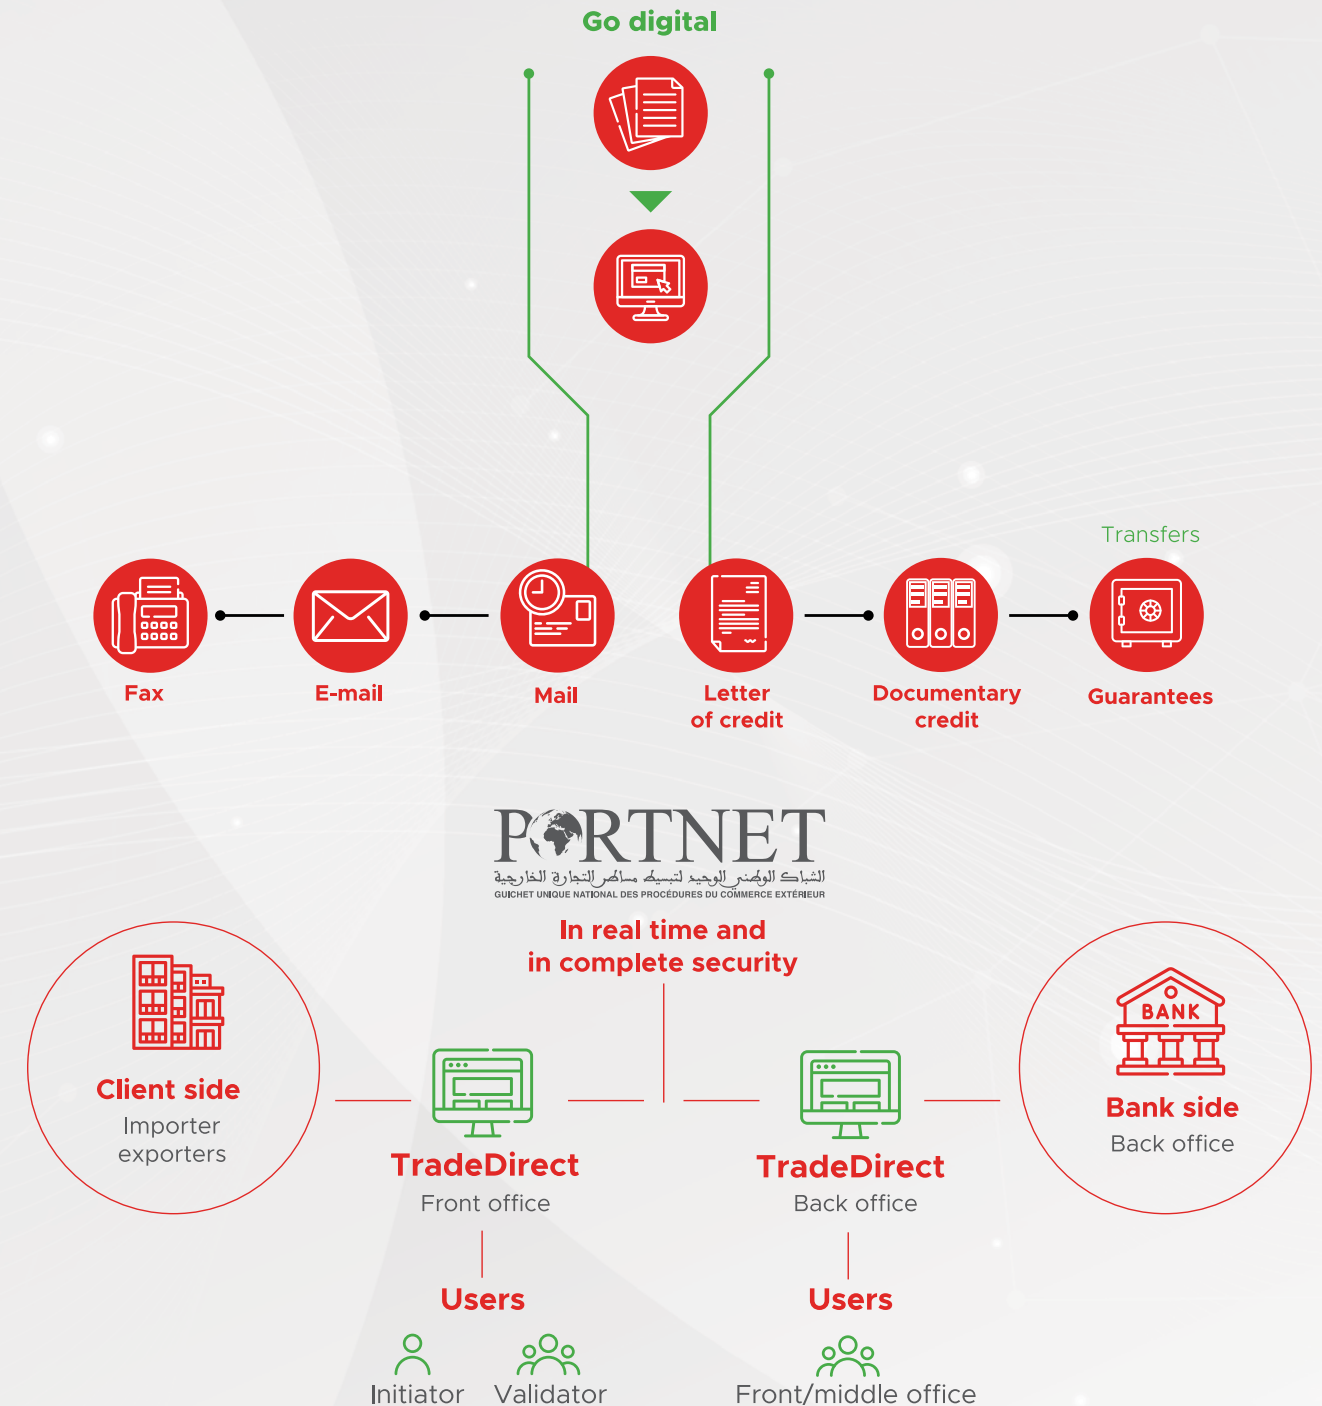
Go digital

Transfers

Fax

E-mail

Mail

Letter of credit

Documentary credit

Guarantees

PORTNET
الشباك الوطني الوحيد لتبسيط مساطر التجارة الخارجية
GUICHET UNIQUE NATIONAL DES PROCÉDURES DU COMMERCE EXTÉRIEUR

In real time and in complete security

Client side
Importer exporters

BANK

Bank side
Back office

TradeDirect
Front office

TradeDirect
Back office

Users

Initiator

Validator

Users

Front/middle office